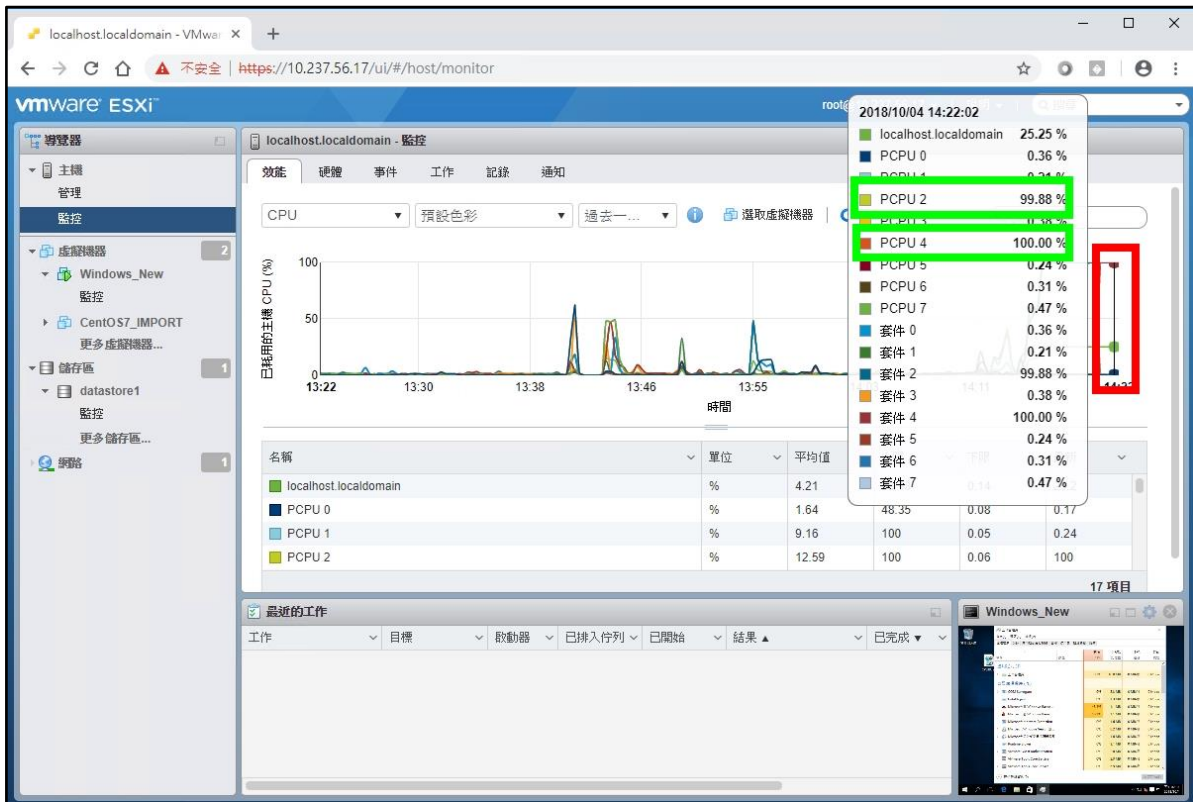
localhost.localdomain - VMwar ×

不安全 | https://10.237.56.17/ui/#/host/monitor

vmware ESXi

root@

導覽器

主機
管理
監控

虛擬機器 2
Windows_New
監控
CentOS7_IMPORT
更多虛擬機器...

儲存區 1
datastore1
監控
更多儲存區...

網路 1

localhost.localdomain - 監控

效能 硬體 事件 工作 記錄 通知

CPU | 預設色彩 | 過去一... | 選取虛擬機器

已耗用的主機 CPU (%)
100
50
0
13:22 13:30 13:38 13:46 13:55 14:11 14:22
時間

2018/10/04 14:22:02

| | |
|---|---|
| localhost.localdomain | 25.25 % |
| PCPU 0 | 0.36 % |
| PCPU 1 | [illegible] |
| PCPU 2 | 99.88 % |
| PCPU 3 | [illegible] |
| PCPU 4 | 100.00 % |
| PCPU 5 | 0.24 % |
| PCPU 6 | 0.31 % |
| PCPU 7 | 0.47 % |
| 套件 0 | 0.36 % |
| 套件 1 | 0.21 % |
| 套件 2 | 99.88 % |
| 套件 3 | 0.38 % |
| 套件 4 | 100.00 % |
| 套件 5 | 0.24 % |
| 套件 6 | 0.31 % |
| 套件 7 | 0.47 % |

| 名稱 | 單位 | 平均值 | | 下限 | |
|---|---|---|---|---|---|
| localhost.localdomain | % | 4.21 | | 0.14 | |
| PCPU 0 | % | 1.64 | 48.35 | 0.08 | 0.17 |
| PCPU 1 | % | 9.16 | 100 | 0.05 | 0.24 |
| PCPU 2 | % | 12.59 | 100 | 0.06 | 100 |

17 項目

最近的工作

工作 | 目標 | 啟動器 | 已排入佇列 | 已開始 | 結果 ▲ | 已完成 ▼

Windows_New